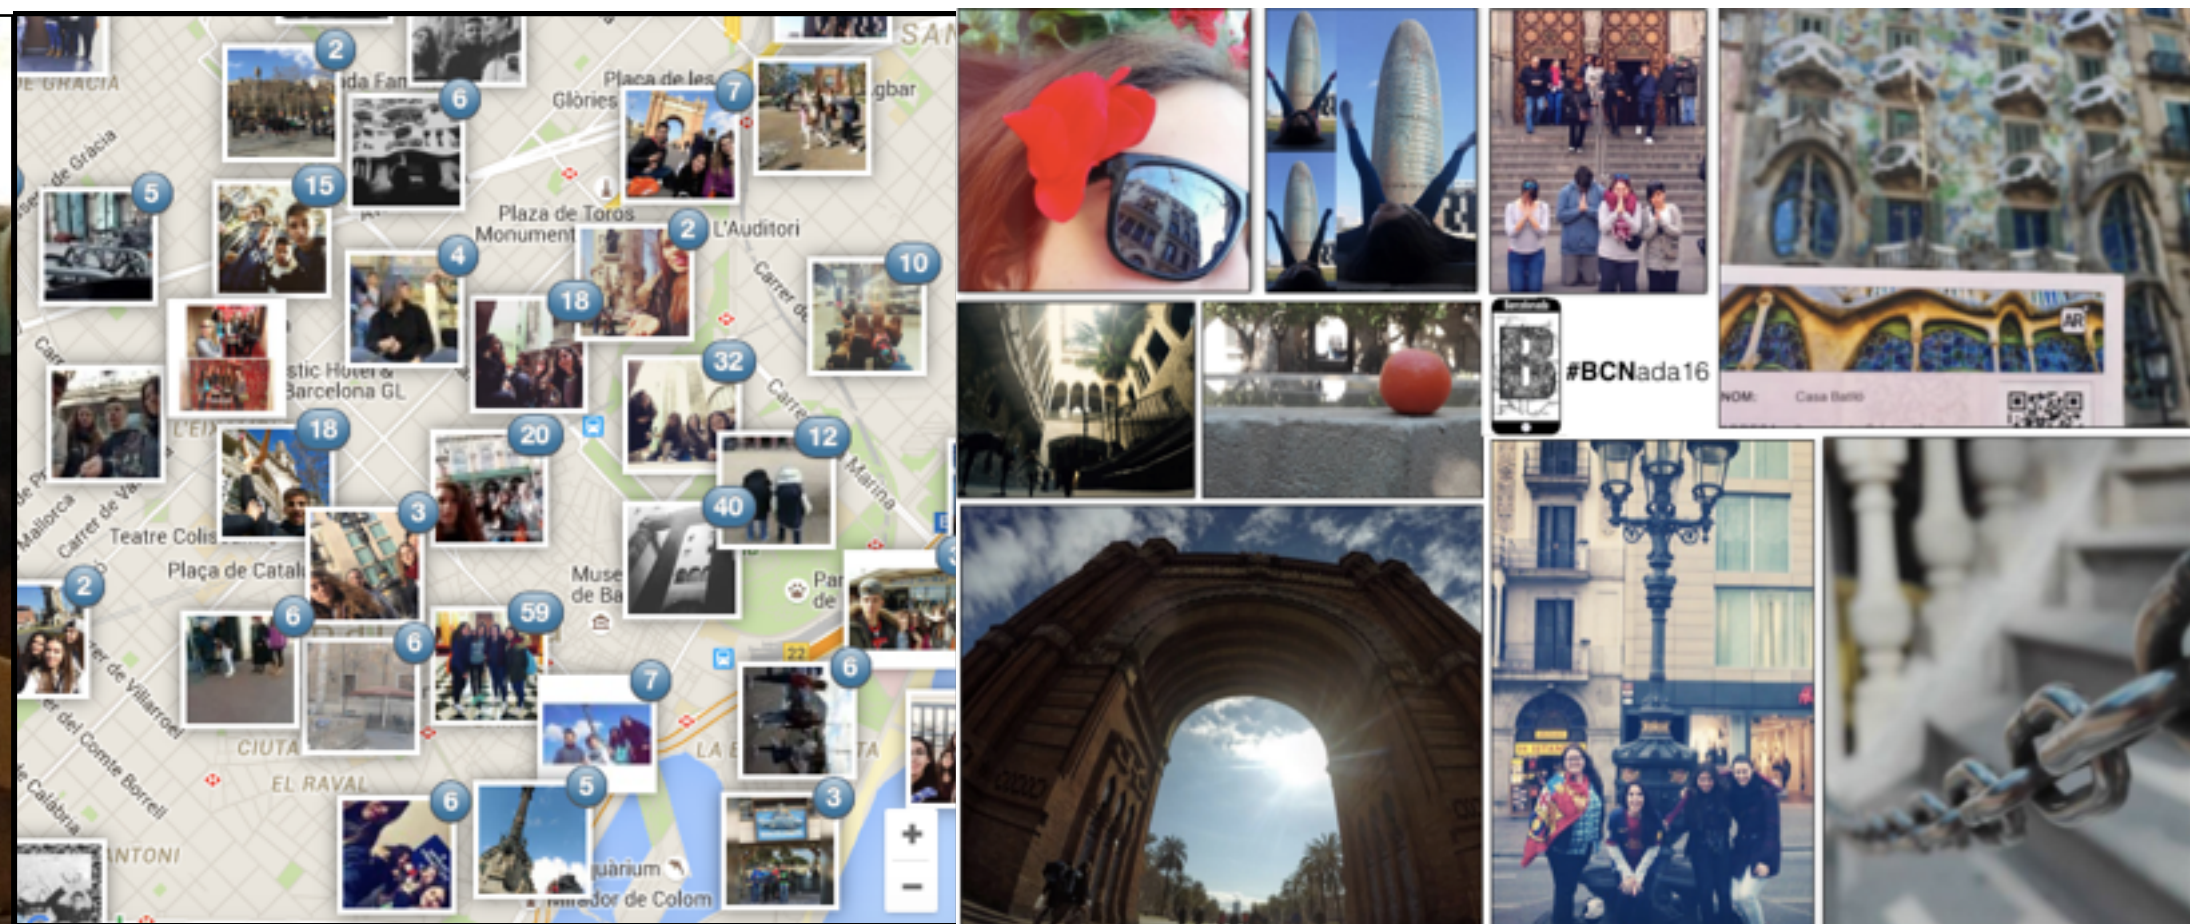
SAN
DE GRÀCIA
2
6
Plaça de les
7
Glòries
gbar
da Fan
5
15
Plaza de Toros Monumental
2
L'Auditori
4
10
18
32
stic Hotel & Barcelona GL
18
20
12
L'EI
3
40
Teatre Colis
Plaça de Catal
Muse de Ba
Par de
2
6
6
59
7
6
CIUTA
LA
TA
EL RAVAL
6
5
3
ANTONI
quàrium
Mirador de Colom
+
−
Carrer de Villarroel
del Comte Borrell
Calàbria
Mallorca
Carrer de Va
Carrer de Marina
#BCNada16
NOM: Casa Batlló